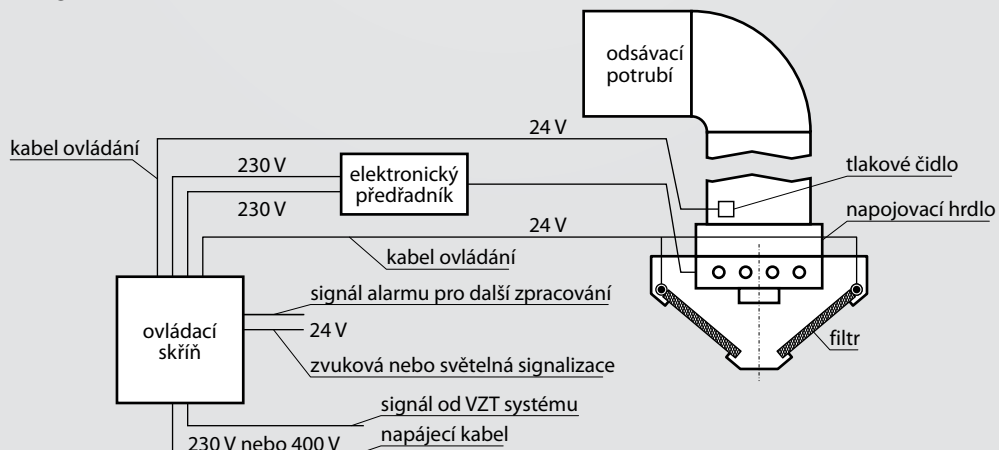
odsávací potrubí

24 V

kabel ovládání

230 V

elektronický předřadník

tlakové čidlo

230 V

napojovací hrdlo

24 V

kabel ovládání

signál alarmu pro další zpracování

ovládací skříň

24 V

filtr

zvuková nebo světelná signalizace

signál od VZT systému

230 V nebo 400 V

napájecí kabel